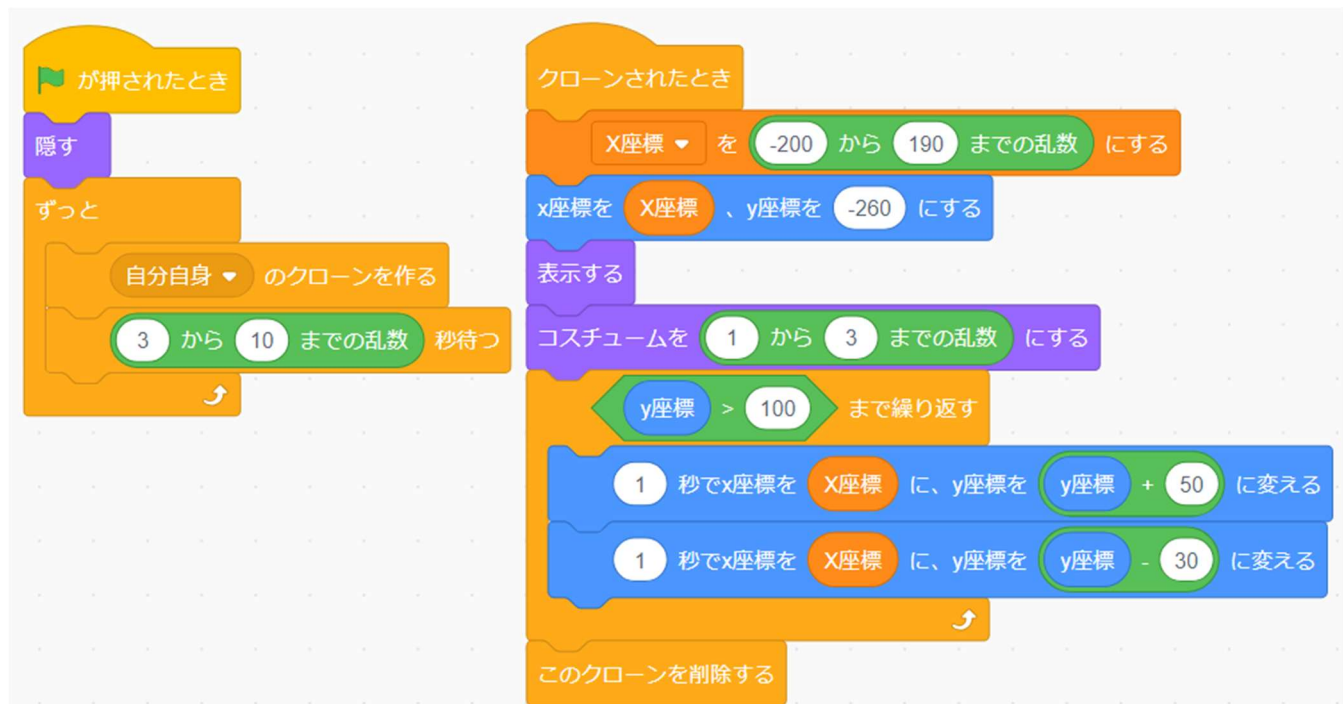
が押されたとき
隠す
ずっと
自分自身 ▾ のクローンを作る
3 から 10 までの乱数 秒待つ

クローンされたとき
X座標 ▾ を -200 から 190 までの乱数 にする
x座標を X座標 、y座標を -260 にする
表示する
コスチュームを 1 から 3 までの乱数 にする
y座標 > 100 まで繰り返す
1 秒でx座標を X座標 に、y座標を y座標 + 50 に変える
1 秒でx座標を X座標 に、y座標を y座標 - 30 に変える
このクローンを削除する